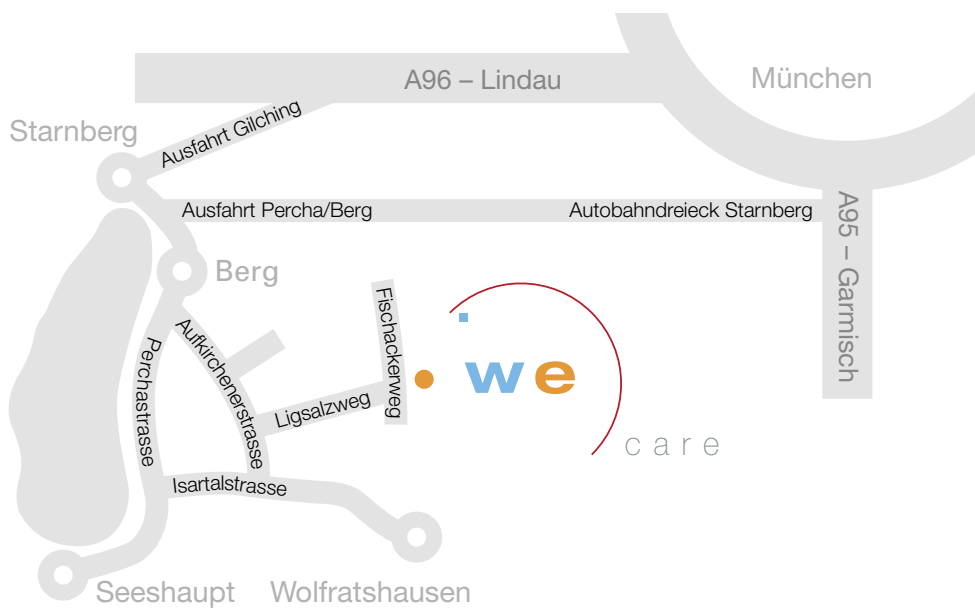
A96 – Lindau

München

Starnberg

Ausfahrt Gilching

Ausfahrt Percha/Berg

Autobahndreieck Starnberg

A95 – Garmisch

Berg

Fischackerweg

Perchastrasse

Aufkirchenerstrasse

Ligsalzweg

we

care

Isartalstrasse

Seeshaupt

Wolfratshausen